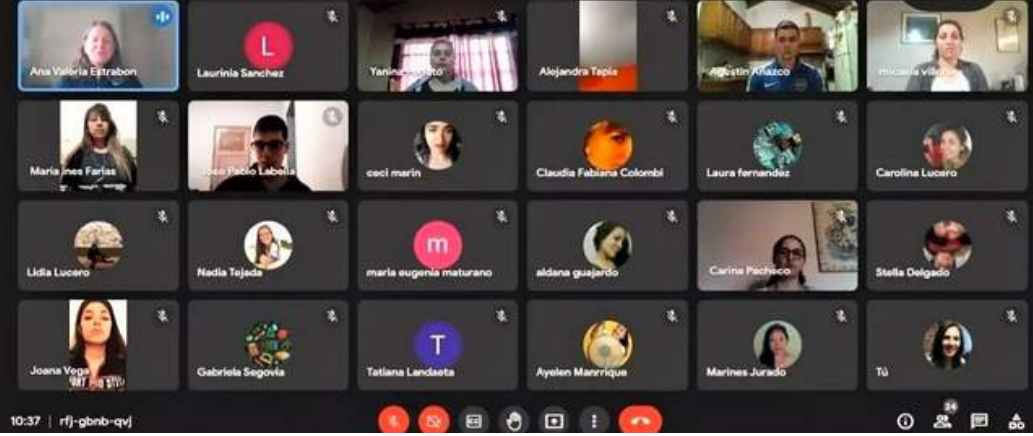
Ana Valeria Estrabon
L
Laurinia Sanchez
Yanina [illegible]
Alejandra Tapia
Agustin Anazco
micaela villa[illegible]
Maria Ines Farias
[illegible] Pablo Labella
ceci marin
Claudia Fabiana Colombi
Laura fernandez
Carolina Lucero
Lidia Lucero
Nadia Tejada
m
maria eugenia maturano
aldana guajardo
Carina Pacheco
Stella Delgado
Joana Vega
Gabriela Segovia
T
Tatiana Landaeta
Ayelen Manrrique
Marines Jurado
Tú
10:37 | rfj-gbnb-qvj
24